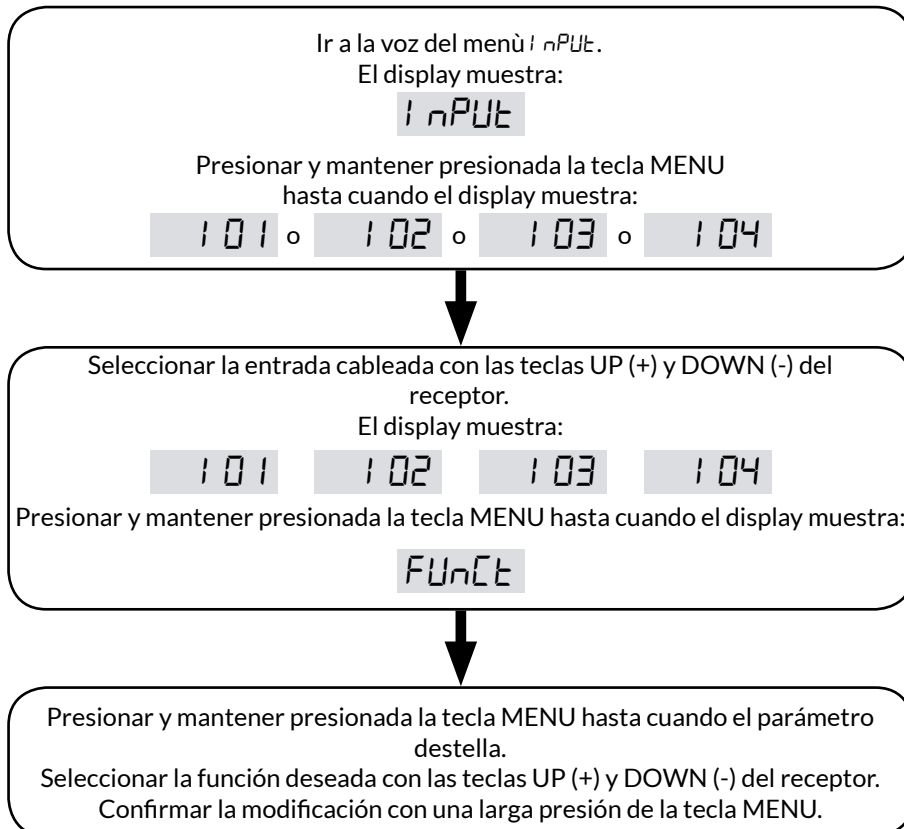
Ir a la voz del menù InPUt.
El display muestra:

InPUt

Presionar y mantener presionada la tecla MENU hasta cuando el display muestra:

I01 o I02 o I03 o I04

Seleccionar la entrada cableada con las teclas UP (+) y DOWN (-) del receptor.
El display muestra:

I01 I02 I03 I04

Presionar y mantener presionada la tecla MENU hasta cuando el display muestra:

FUnCt

Presionar y mantener presionada la tecla MENU hasta cuando el parámetro destella.
Seleccionar la función deseada con las teclas UP (+) y DOWN (-) del receptor.
Confirmar la modificación con una larga presión de la tecla MENU.